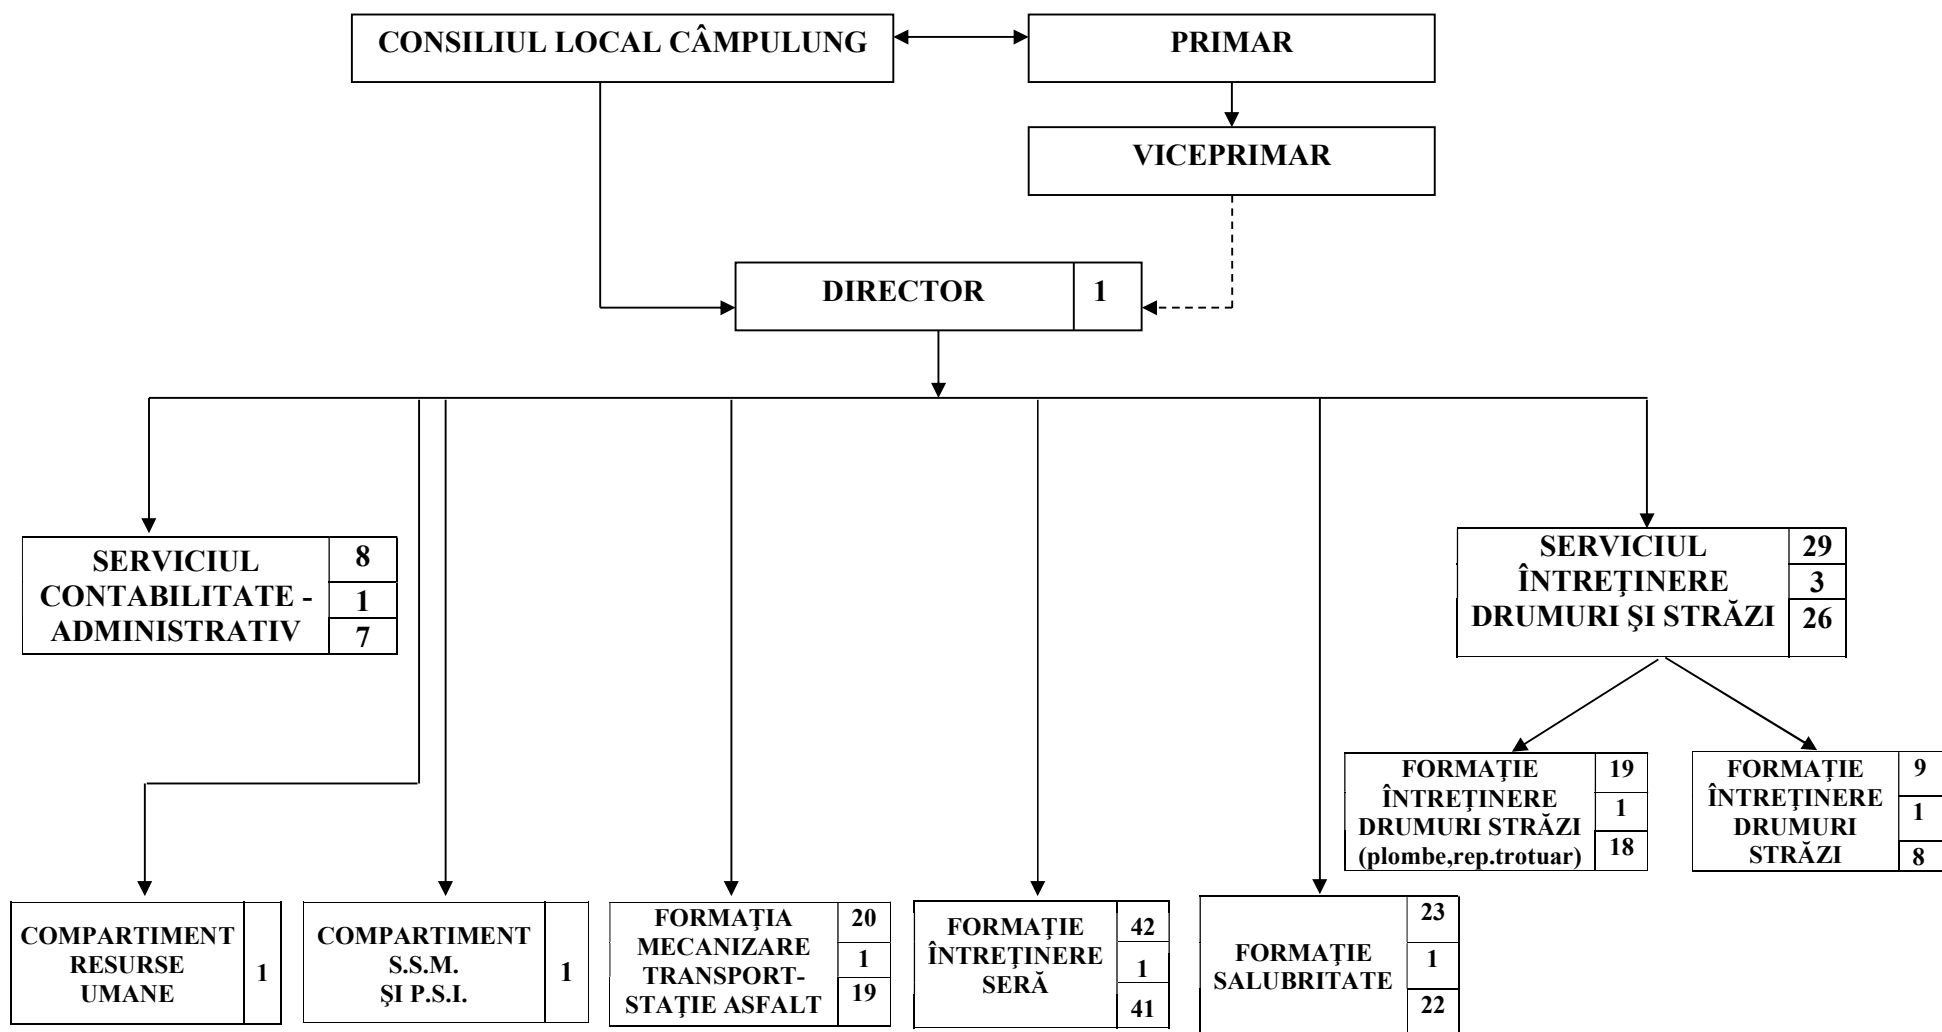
CONSILIUL LOCAL CÂMPULUNG

PRIMAR

VICEPRIMAR

DIRECTOR 1

SERVICIUL CONTABILITATE - ADMINISTRATIV 8 1 7

SERVICIUL ÎNTREŢINERE DRUMURI ŞI STRĂZI 29 3 26

FORMAŢIE ÎNTREŢINERE DRUMURI STRĂZI (plombe,rep.trotuar) 19 1 18

FORMAŢIE ÎNTREŢINERE DRUMURI STRĂZI 9 1 8

COMPARTIMENT RESURSE UMANE 1

COMPARTIMENT S.S.M. ŞI P.S.I. 1

FORMAŢIA MECANIZARE TRANSPORT-STAŢIE ASFALT 20 1 19

FORMAŢIE ÎNTREŢINERE SERĂ 42 1 41

FORMAŢIE SALUBRITATE 23 1 22